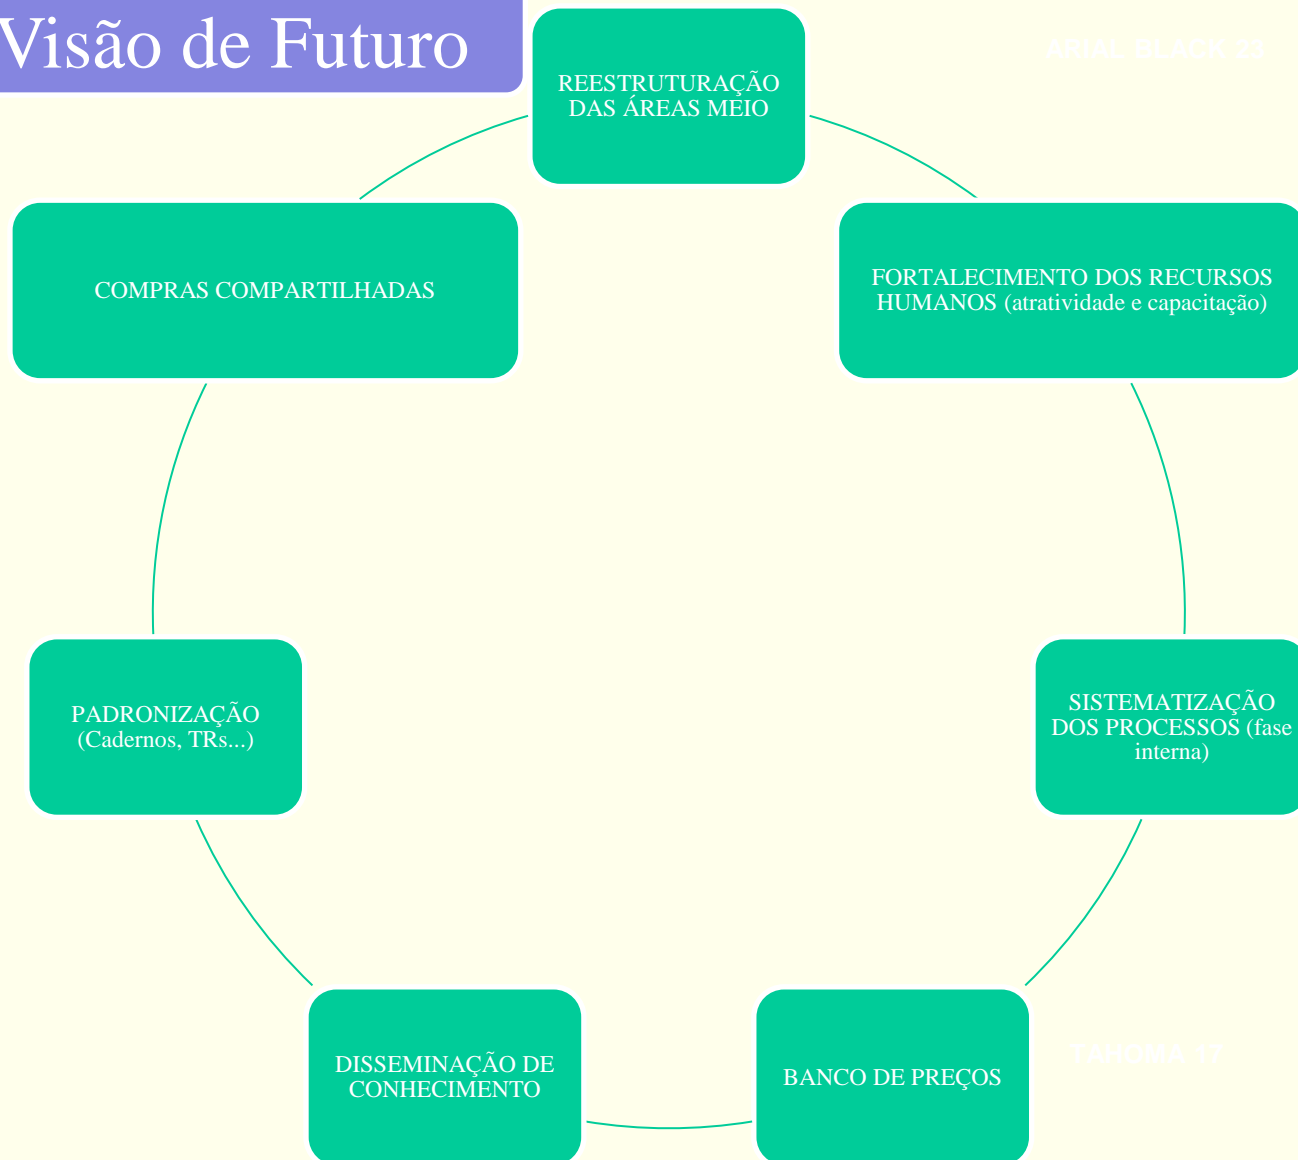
Visão de Futuro

ARIAL BLACK 23

REESTRUTURAÇÃO DAS ÁREAS MEIO

FORTALECIMENTO DOS RECURSOS HUMANOS (atratividade e capacitação)

SISTEMATIZAÇÃO DOS PROCESSOS (fase interna)

BANCO DE PREÇOS

TAHOMA 17

DISSEMINAÇÃO DE CONHECIMENTO

PADRONIZAÇÃO (Cadernos, TRs...)

COMPRAS COMPARTILHADAS